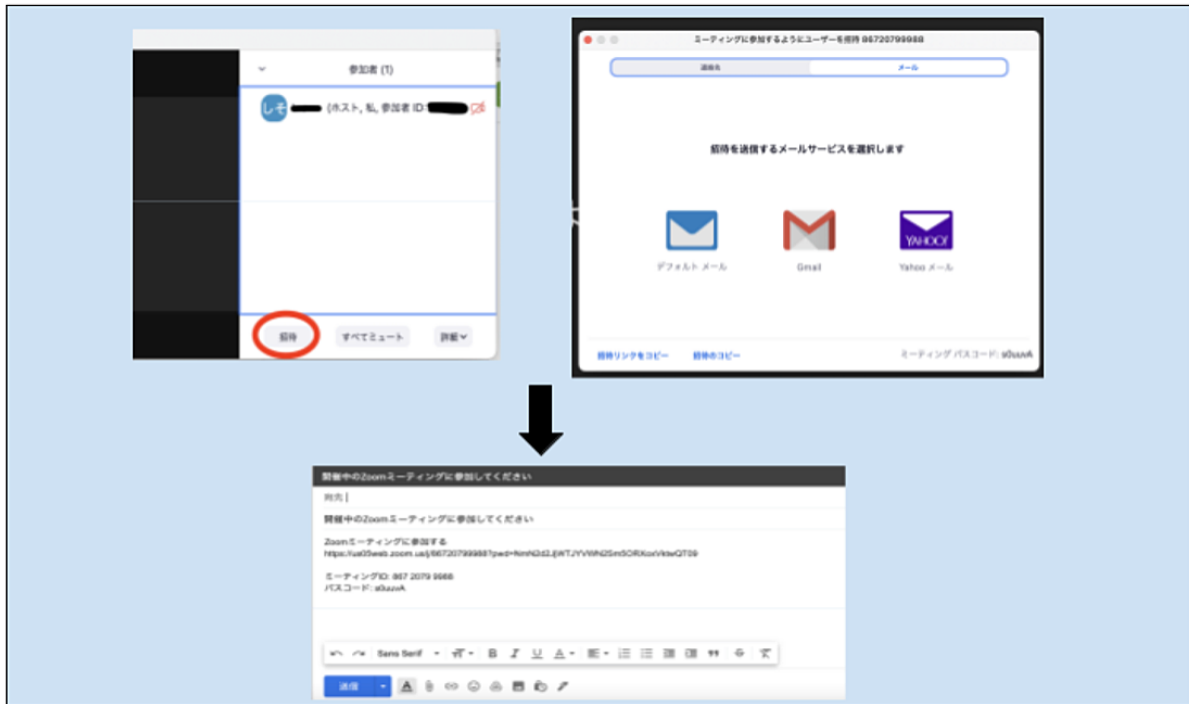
参加者 (1)

しそ (ホスト, 私, 参加者 ID:

招待

すべてミュート

詳細

ミーティングに参加するようにユーザーを招待 86720799988

連絡先

メール

招待を送信するメールサービスを選択します

デフォルト メール

Gmail

Yahoo メール

招待リンクをコピー

招待のコピー

ミーティング パスコード: s0uuvA

開催中のZoomミーティングに参加してください

宛先

開催中のZoomミーティングに参加してください

Zoomミーティングに参加する
https://us05web.zoom.us/j/86720799988?pwd=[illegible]

ミーティングID: 867 2079 9988
パスコード: s0uuvA

Sans Serif

送信